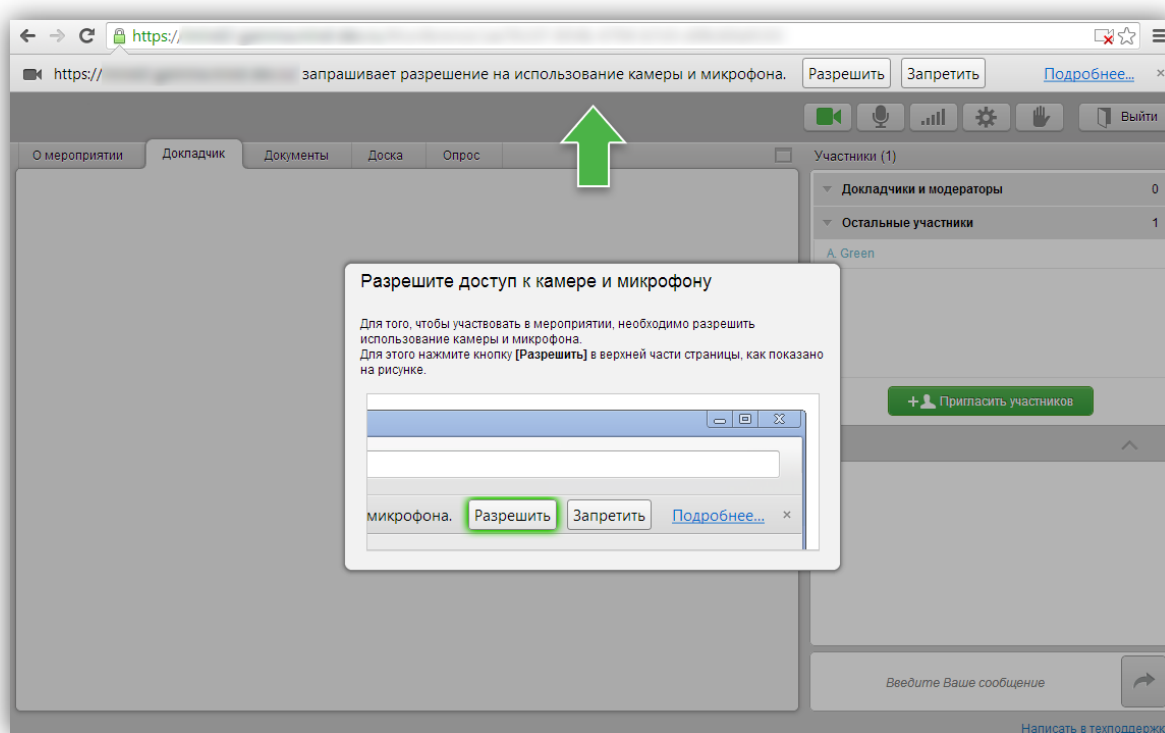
https://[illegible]

https://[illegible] запрашивает разрешение на использование камеры и микрофона. Разрешить Запретить Подробнее... ×

Выйти

О мероприятии Докладчик Документы Доска Опрос

Участники (1)

Докладчики и модераторы 0

Остальные участники 1

A. Green

Разрешите доступ к камере и микрофону

Для того, чтобы участвовать в мероприятии, необходимо разрешить использование камеры и микрофона.
Для этого нажмите кнопку **[Разрешить]** в верхней части страницы, как показано на рисунке.

микрофона. Разрешить Запретить Подробнее... ×

Пригласить участников

Введите Ваше сообщение

Написать в техподдерж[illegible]